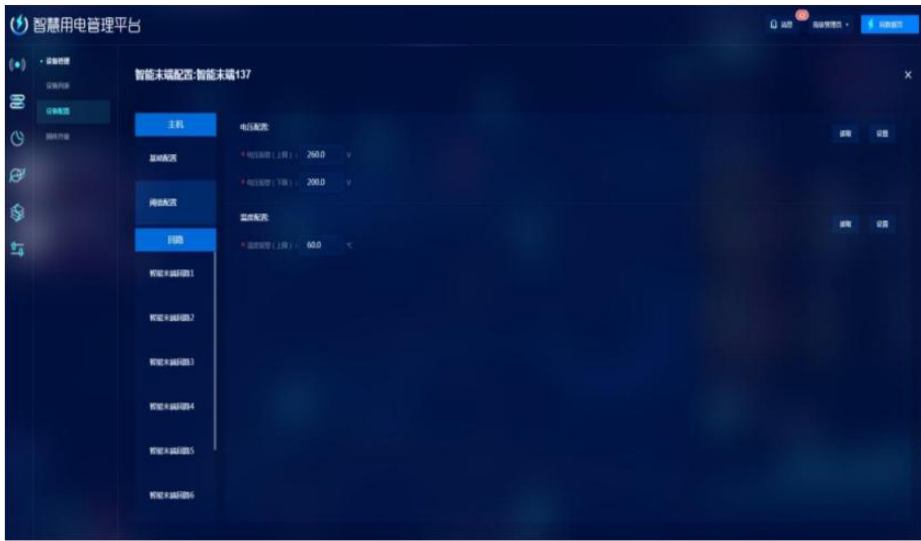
智慧用电管理平台

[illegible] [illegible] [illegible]

设备管理
设备列表
设备配置
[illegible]

智能末端配置:智能末端137

主机
基础配置
阈值配置
回路
智能末端回路1
智能末端回路2
智能末端回路3
智能末端回路4
智能末端回路5
智能末端回路6

电压配置:
* 电压阈值(上限): 260.0 V
* 电压阈值(下限): 200.0 V
读取 设置

温度配置:
* 温度阈值(上限): 60.0 ℃
读取 设置